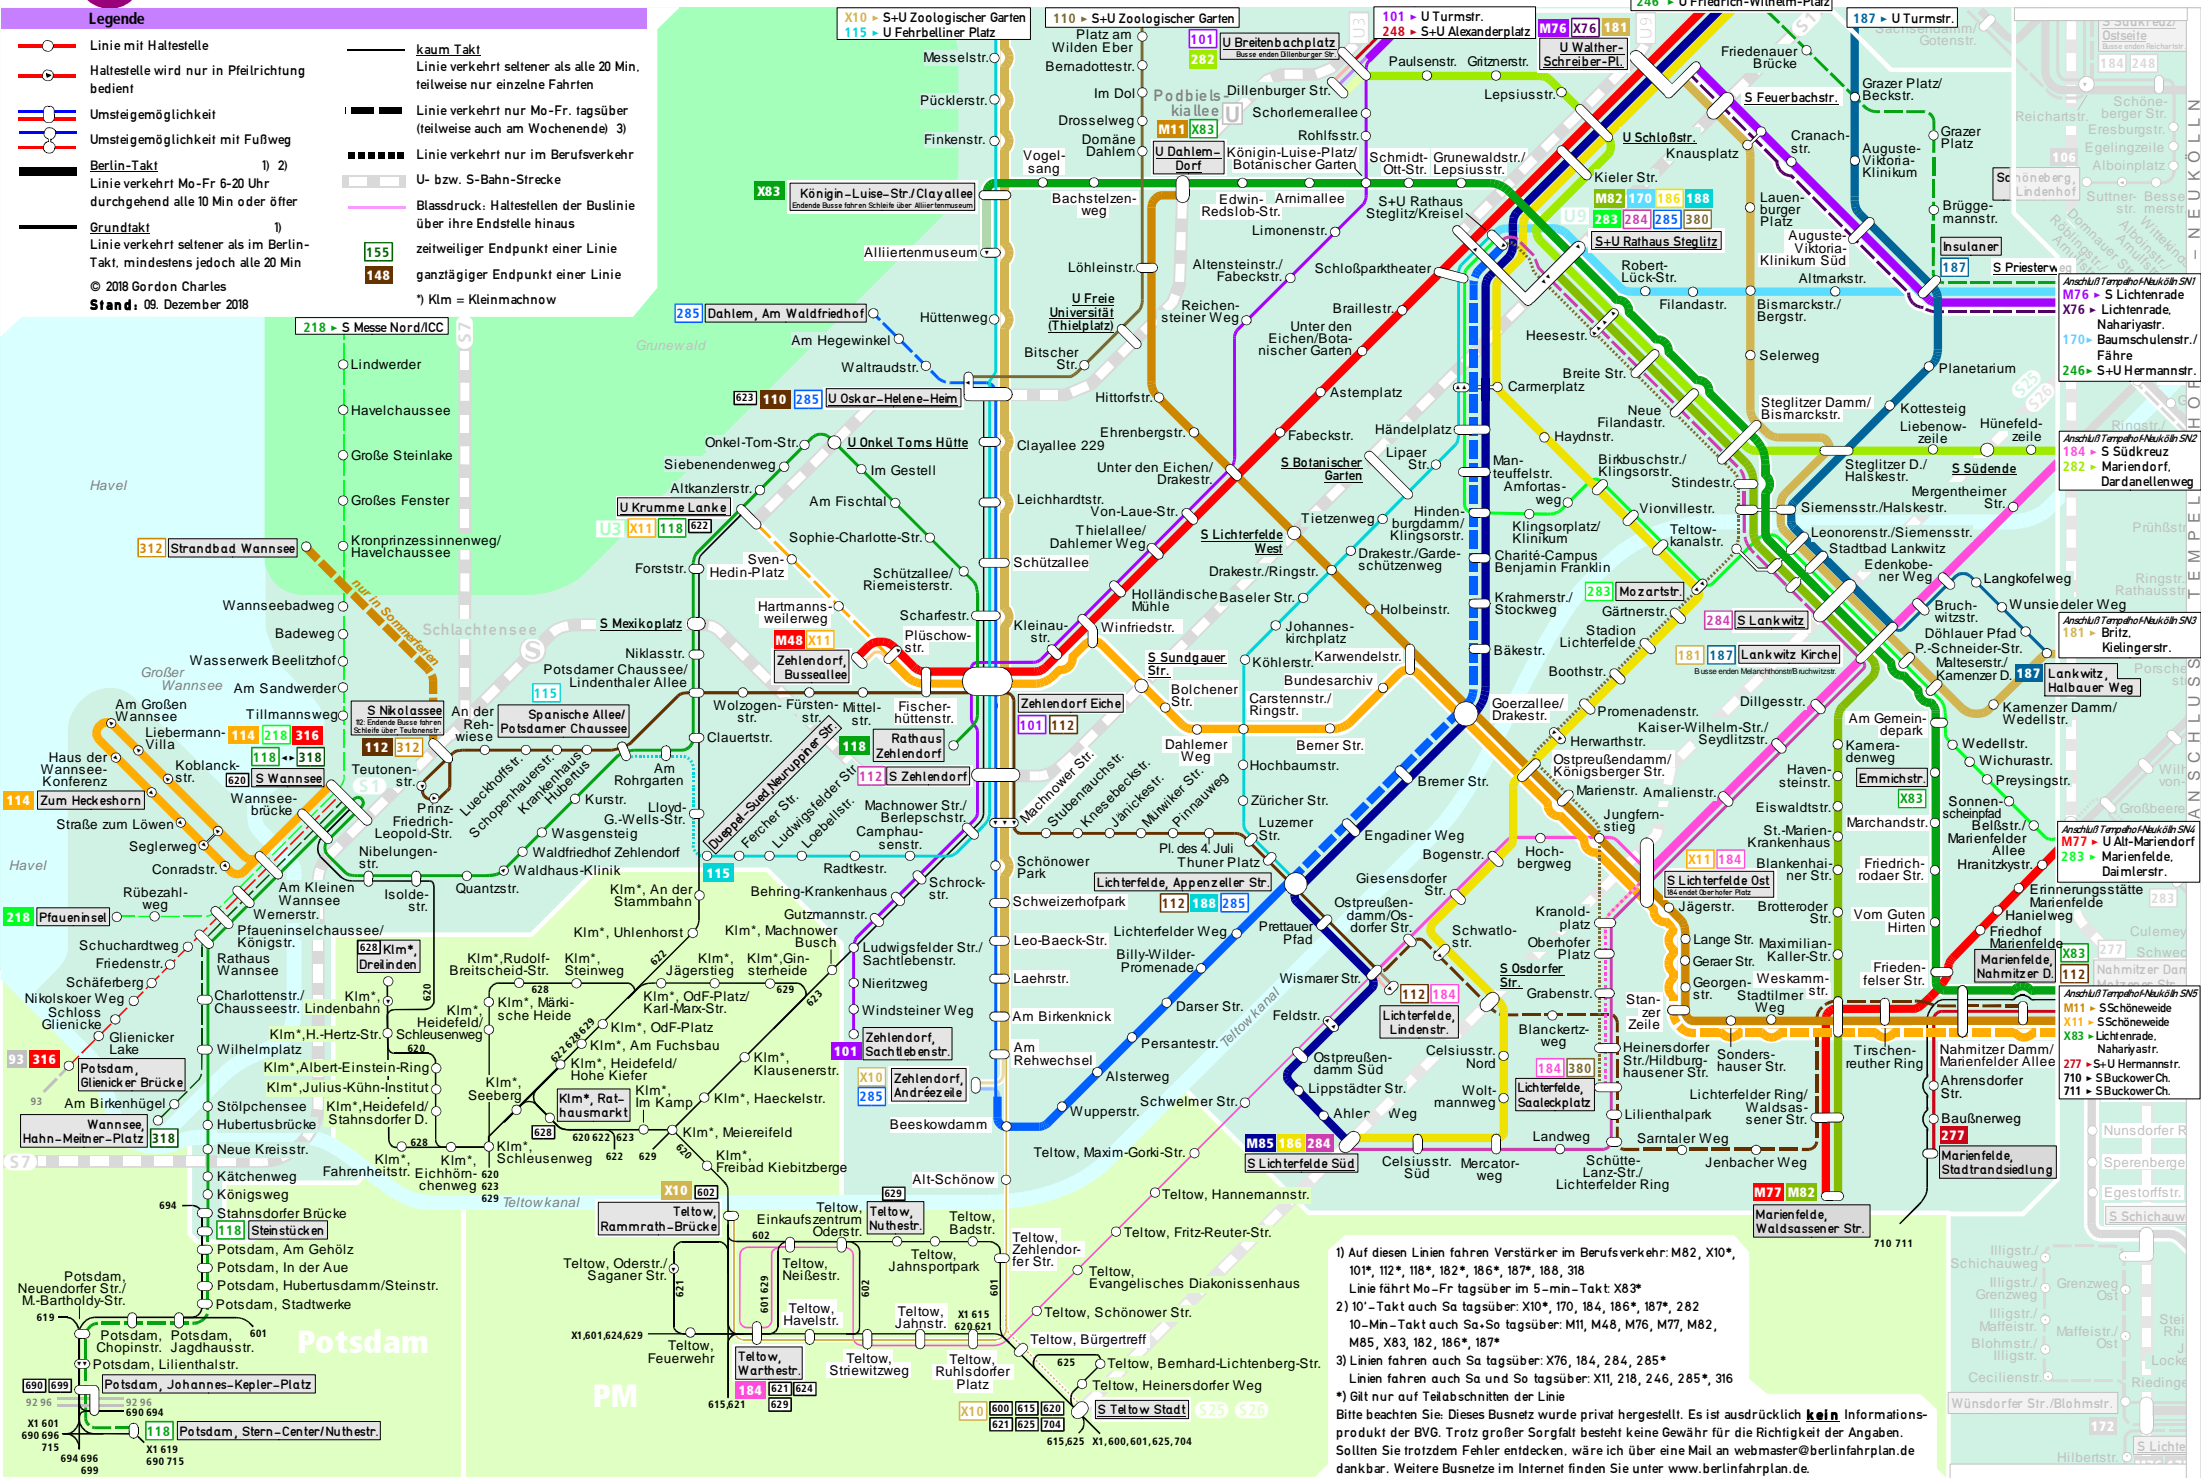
Legende

Linie mit Haltestelle
Haltestelle wird nur in Pfeilrichtung bedient
Umsteigemöglichkeit
Umsteigemöglichkeit mit Fußweg
Berlin-Takt 1) 2)
Linie verkehrt Mo-Fr 6-20 Uhr durchgehend alle 10 Min oder öfter
Grundtakt 1)
Linie verkehrt seltener als im Berlin-Takt, mindestens jedoch alle 20 Min
© 2018 Gordon Charles
Stand: 09. Dezember 2018

kaum Takt
Linie verkehrt seltener als alle 20 Min, teilweise nur einzelne Fahrten
Linie verkehrt nur Mo-Fr. tagsüber (teilweise auch am Wochenende) 3)
Linie verkehrt nur im Berufsverkehr
U- bzw. S-Bahn-Strecke
Blassdruck: Haltestellen der Buslinie über ihre Endstelle hinaus
155 zeitweiliger Endpunkt einer Linie
148 ganztägiger Endpunkt einer Linie
*) Klm = Kleinmachnow

X10 ▸ S+U Zoologischer Garten
115 ▸ U Fehrbelliner Platz
110 ▸ S+U Zoologischer Garten
101 ▸ U Turmstr.
248 ▸ S+U Alexanderplatz
246 ▸ U Friedrich-Wilhelm-Platz
187 ▸ U Turmstr.

218 ▸ S Messe Nord/ICC
285 Dahlem, Am Waldfriedhof
623 110 285 U Oskar-Helene-Heim
X83 Königin-Luise-Str./Clayallee
U Krumme Lanke
U3 X11 118 622
312 Strandbad Wannsee
S Nikolassee
Spanische Allee/ Potsdamer Chaussee
112 312
114 218 316
118 318
620 S Wannsee
114 Zum Heckeshorn
218 Pfaueninsel
93 316
Potsdam, Glienicker Brücke
Wannsee, Hahn-Meitner-Platz 318
M48 X11
Zehlendorf, Busseallee
S Mexikoplatz
115
Zehlendorf Eiche
101 112
118 Rathaus Zehlendorf
112 S Zehlendorf
115
628 Klm*, Dreilinden
101 Zehlendorf, Sachtlebenstr.
X10 285 Zehlendorf, Andréezeile
Klm*, Rathausmarkt
X10 602 Teltow, Rammrath-Brücke
118 Steinstücken
690 699 Potsdam, Johannes-Kepler-Platz
118 Potsdam, Stern-Center/Nuthestr.
U Breitenbachplatz
282
M11 X83
U Dahlem-Dorf
M76 X76 181
U Walther-Schreiber-Pl.
S Feuerbachstr.
U Schloßstr.
M82 170 186 188
283 284 285 380
S+U Rathaus Steglitz
U Freie Universität (Thielplatz)
U Onkel Toms Hütte
S Botanischer Garten
S Lichterfelde West
S Sundgauer Str.
283 Mozartstr.
284 S Lankwitz
181 187 Lankwitz Kirche
187 Lankwitz, Halbauer Weg
Emmichstr.
X83
X11 184
S Lichterfelde Ost
Lichterfelde, Appenzeller Str.
112 188 285
112 184
Lichterfelde, Lindenstr.
S Osdorfer Str.
184 380
Lichterfelde, Saaleckplatz
M85 186 284
S Lichterfelde Süd
M77 M82
Marienfelde, Waldsassener Str.
277
Marienfelde, Stadtrandsiedlung
X83 112
Marienfelde, Nahmitzer D.
S Teltow Stadt
X10 600 615 620 621 625 704
Insulaner
187 S Priesterweg
S Südende
Teltow, Nuthestr.
Teltow, Warthestr.
184 621 624 629

Messelstr. Pücklerstr. Finkenstr. Vogelsang Alliiertenmuseum Hüttenweg Am Hegewinkel Waltraudstr. Onkel-Tom-Str. Im Gestell Siebenendenweg Altkanzlerstr. Am Fischtal Sophie-Charlotte-Str. Sven-Hedin-Platz Forststr. Schützallee/ Riemeisterstr. Hartmannsweilerweg Scharfestr. Plüschow-str. Niklasstr. Potsdamer Chaussee/ Lindenthaler Allee Wolzogenstr. Fürstenstr. Mittelstr. Fischerhüttenstr. Clauertstr. Am Rohrgarten Kurstr. Lloyd-G.-Wells-Str. Wasgensteig Waldfriedhof Zehlendorf Waldhaus-Klinik Quantzstr. Radtkestr. Machnower Str./ Berlepschstr. Camphausenstr. Schrockstr. Behring-Krankenhaus Klm*, An der Stammbahn Gutzmannstr. Klm*, Machnower Busch Klm*, Uhlenhorst Klm*, Jägerstieg Klm*, Sternheide Klm*, Rudolf-Breitscheid-Str. Klm*, Steinweg Klm*, OdF-Platz/ Karl-Marx-Str. Klm*, Märkische Heide Klm*, OdF-Platz Klm*, Am Fuchsbau Klm*, Heidefeld/ Hohe Kiefer Klm*, Seeberg Klm*, Im Kamp Klm*, Klausenerstr. Klm*, Haeckelstr. Klm*, Meiereifeld Klm*, Schleusenweg Klm*, Freibad Kiebitzberge Klm*, Eichhörnchenweg Klm*, Heidefeld/ Stahnsdorfer D. Klm*, Fahrenheitstr. Klm*, Schleusenweg Klm*, H.-Hertz-Str. Klm*, Albert-Einstein-Ring Klm*, Julius-Kühn-Institut Klm*, Heidefeld/ Schleusenweg
Lindwerder Havelchaussee Große Steinlake Großes Fenster Kronprinzessinnenweg/ Havelchaussee Wannseebadweg Badeweg Wasserwerk Beelitzhof Am Sandwerder Tillmannsweg An der Rehwiese Teutonenstr. Prinz-Friedrich-Leopold-Str. Nibelungenstr. Am Großen Wannsee Liebermann-Villa Haus der Wannsee-Konferenz Koblanckstr. Straße zum Löwen Seglerweg Conradstr. Wannseebrücke Am Kleinen Wannsee Wernerstr. Isoldestr. Rübezahlweg Pfaueninselchaussee/ Königstr. Rathaus Wannsee Schuchardtweg Friedenstr. Schäferberg Nikolskoer Weg Schloss Glienicke Glienicker Lake Charlottenstr./ Chausseestr. Lindenbahn Wilhelmplatz Am Birkenhügel Stölpchensee Hubertusbrücke Neue Kreisstr. Kätchenweg Königsweg Stahnsdorfer Brücke Potsdam, Am Gehölz Potsdam, In der Aue Potsdam, Hubertusdamm/Steinstr. Potsdam, Stadtwerke Potsdam, Neuendorfer Str./ M.-Bartholdy-Str. Potsdam, Chopinstr. Potsdam, Jagdhausstr. Potsdam, Lilienthalstr.
Lueckhoffstr. Schopenhauerstr. Krankenhaus Hubertus Duppel-Süd Neuruppiner Str. Fercher Str. Ludwigsfelder Str. Loebellstr.
Platz am Wilden Eber Bernadottestr. Im Dol Podbielskiallee Dillenburger Str. Schorlemerallee Rohlfsstr. Drosselweg Domäne Dahlem Königin-Luise-Platz/ Botanischer Garten Bachstelzenweg Edwin-Redslob-Str. Arnimallee Limonenstr. Löhleinstr. Altensteinstr./ Fabeckstr. Schloßparktheater Reichensteiner Weg Braillestr. Unter den Eichen/Botanischer Garten Bitscher Str. Hittorfstr. Astemplatz Ehrenbergstr. Fabeckstr. Clayallee 229 Unter den Eichen/ Drakestr. Leichhardtstr. Von-Laue-Str. Thielallee/ Dahlemer Weg Schützallee Holländische Mühle Drakestr./Ringstr. Baseler Str. Kleinaustr. Winfriedstr. Johanneskirchplatz Köhlerstr. Karwendelstr. Bolchener Str. Bundesarchiv Carstennstr./ Ringstr. Dahlemer Weg Berner Str. Hochbaumstr. Züricher Str. Luzerner Str. Pl. des 4. Juli Thuner Platz Schönower Park Schweizerhofpark Leo-Baeck-Str. Laehrstr. Am Birkenknick Am Rehwechsel Beeskowdamm Alt-Schönow Teltow, Maxim-Gorki-Str. Teltow, Hannemannstr. Teltow, Fritz-Reuter-Str. Teltow, Evangelisches Diakonissenhaus Teltow, Schönower Str. Teltow, Bürgertreff Teltow, Bernhard-Lichtenberg-Str. Teltow, Heinersdorfer Weg Machnower Str. Stubenrauchstr. Knesebeckstr. Jänickestr. Muthesiusstr. Munkersweg Pinnauweg Ludwigsfelder Str./ Sachtlebenstr. Nieritzweg Windsteiner Weg
Schmidt-Ott-Str. Grunewaldstr./ Lepsiusstr. Paulsenstr. Gritznerstr. Lepsiusstr. Kieler Str. Knausplatz S+U Rathaus Steglitz/Kreisel Robert-Lück-Str. Filandastr. Heesestr. Carmerplatz Breite Str. Händelplatz Haydnstr. Lipaer Str. Manteuffelstr. Amfortasweg Birkbuschstr./ Klingsorstr. Stindestr. Hindenburgdamm/ Klingsorstr. Klingsorplatz/ Klinikum Charité-Campus Benjamin Franklin Vionvillestr. Teltowkanalstr. Tietzenweg Drakestr./Gardeschützenweg Holbeinstr. Krahmerstr./ Stockweg Gärtnerstr. Stadion Lichterfelde Bäkestr. Boothstr. Goerzallee/ Drakestr. Promenadenstr. Herwarthstr. Kaiser-Wilhelm-Str./ Seydlitzstr. Ostpreußendamm/ Königsberger Str. Mariendorfer Str. Amalienstr. Jungfernstieg Bremer Str. Engadiner Weg Bogenstr. Hochbergweg Giesensdorfer Str. Ostpreußendamm/Osdorfer Str. Schwatlostr. Kranoldplatz Oberhofer Platz Jägerstr. Lange Str. Gerarer Str. Georgenstr. Grabenstr. Stanzer Zeile Prettauer Pfad Lichterfelder Weg Billy-Wilder-Promenade Wismarer Str. Feldstr. Darser Str. Persantestr. Alsterweg Wupperstr. Ostpreußendamm Süd Lippstädter Str. Ahlener Weg Schwelmer Str. Celsiusstr. Nord Woltmannweg Blanckertzweg Heinersdorfer Str./Hildburghausener Str. Lilienthalpark Landweg Samtaler Weg Schütte-Lanz-Str./ Lichterfelder Ring Celsiusstr. Süd Mercatorweg Sondershauser Str. Lichterfelder Ring/ Waldsassener Str. Jenbacher Weg Tirschenreuther Ring Stadtilmer Weg Weskammstr. Brotteroder Str. Maximilian-Kaller-Str.
Friedenauer Brücke Cranachstr. Auguste-Viktoria-Klinikum Grazer Platz/ Beckstr. Grazer Platz Brüggemannstr. Lauenburger Platz Auguste-Viktoria-Klinikum Süd Altmarkstr. Bismarckstr./ Bergstr. Selerweg Planetarium Steglitzer Damm/ Bismarckstr. Neue Filandastr. Kottesteig Liebenowzeile Hünefeldzeile Steglitzer D./ Halskestr. Mergentheimer Str. Siemensstr./Halskestr. Leonorenstr./Siemensstr. Stadtbad Lankwitz Edenkobener Weg Langkofelweg Bruchwitzstr. Wunsiedeler Weg Döhlauer Pfad P.-Schneider-Str. Maltesersstr./ Kamenzer D. Kamenzer Damm/ Wedellstr. Dillgesstr. Am Gemeindepark Kameradenweg Havensteinstr. Eiswaldtstr. Marchandstr. St.-Marien-Krankenhaus Blankenhainer Str. Wedellstr. Wichurastr. Preysingstr. Sonnenscheinpfad Beilsstr./ Marienfelder Allee Hranitzkystr. Friedrichrodaer Str. Vom Guten Hirten Friedenfelser Str. Erinnerungsstätte Marienfelde Hanielweg Friedhof Marienfelde Nahmitzer Damm/ Marienfelder Allee Ahrensdorfer Str. Baußnerweg

Anschluß Tempelhof-Neukölln SN1
M76 ▸ S Lichtenrade
X76 ▸ Lichtenrade, Nahariyastr.
170 ▸ Baumschulenstr./ Fähre
246 ▸ S+U Hermannstr.
Anschluß Tempelhof-Neukölln SN2
184 ▸ S Südkreuz
282 ▸ Mariendorf, Dardanellenweg
Anschluß Tempelhof-Neukölln SN3
181 ▸ Britz, Kielingerstr.
Anschluß Tempelhof-Neukölln SN4
M77 ▸ U Alt-Mariendorf
283 ▸ Marienfelde, Daimlerstr.
Anschluß Tempelhof-Neukölln SN5
M11 ▸ S Schöneweide
X11 ▸ S Schöneweide
X83 ▸ Lichtenrade, Nahariyastr.
277 ▸ S+U Hermannstr.
710 ▸ S Buckower Ch.
711 ▸ S Buckower Ch.

Teltow, Kanadaallee Teltow, Oderstr./ Saganer Str. Einkaufszentrum Oderstr. Teltow, Neißestr. Teltow, Havelstr. Teltow, Feuerwehr Teltow, Striewitzweg Teltow, Jahnstr. Teltow, Jahnsportpark Teltow, Ruhlsdorfer Platz Teltow, Badstr. Teltow, Zehlendorfer Str.

1) Auf diesen Linien fahren Verstärker im Berufsverkehr: M82, X10*, 101*, 112*, 118*, 182*, 186*, 187*, 188, 318
Linie fährt Mo-Fr tagsüber im 5-min-Takt: X83*
2) 10'-Takt auch Sa tagsüber: X10*, 170, 184, 186*, 187*, 282
10-Min-Takt auch Sa+So tagsüber: M11, M48, M76, M77, M82, M85, X83, 182, 186*, 187*
3) Linien fahren auch Sa tagsüber: X76, 184, 284, 285*
Linien fahren auch Sa und So tagsüber: X11, 218, 246, 285*, 316
*) Gilt nur auf Teilabschnitten der Linie
Bitte beachten Sie: Dieses Busnetz wurde privat hergestellt. Es ist ausdrücklich kein Informationsprodukt der BVG. Trotz großer Sorgfalt bestehen keine Gewähr für die Richtigkeit der Angaben. Sollten Sie trotzdem Fehler entdecken, wäre ich über eine Mail an webmaster@berlinfahrplan.de dankbar. Weitere Busnetze im Internet finden Sie unter www.berlinfahrplan.de.

Havel Großer Wannsee Schlachtensee Grunewald Teltowkanal Potsdam PM nur in Sommerferien